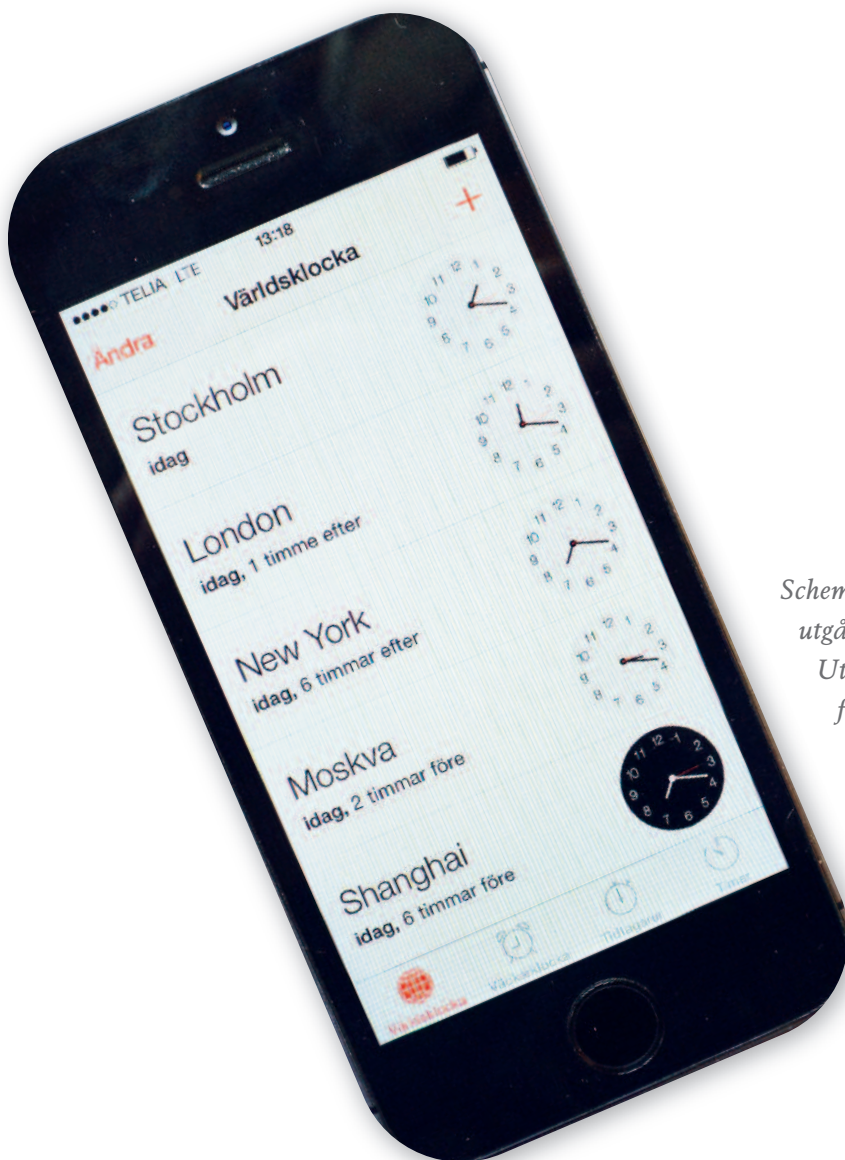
●●●●○ TELIA LTE 13:18

Ändra Världsklocka +

Stockholm
idag

London
idag, 1 timme efter

New York
idag, 6 timmar efter

Moskva
idag, 2 timmar före

Shanghai
idag, 6 timmar före

Världsklocka Väckarklocka Tidtagarur Timer

Schem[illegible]
utgå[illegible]
Ut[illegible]
f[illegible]